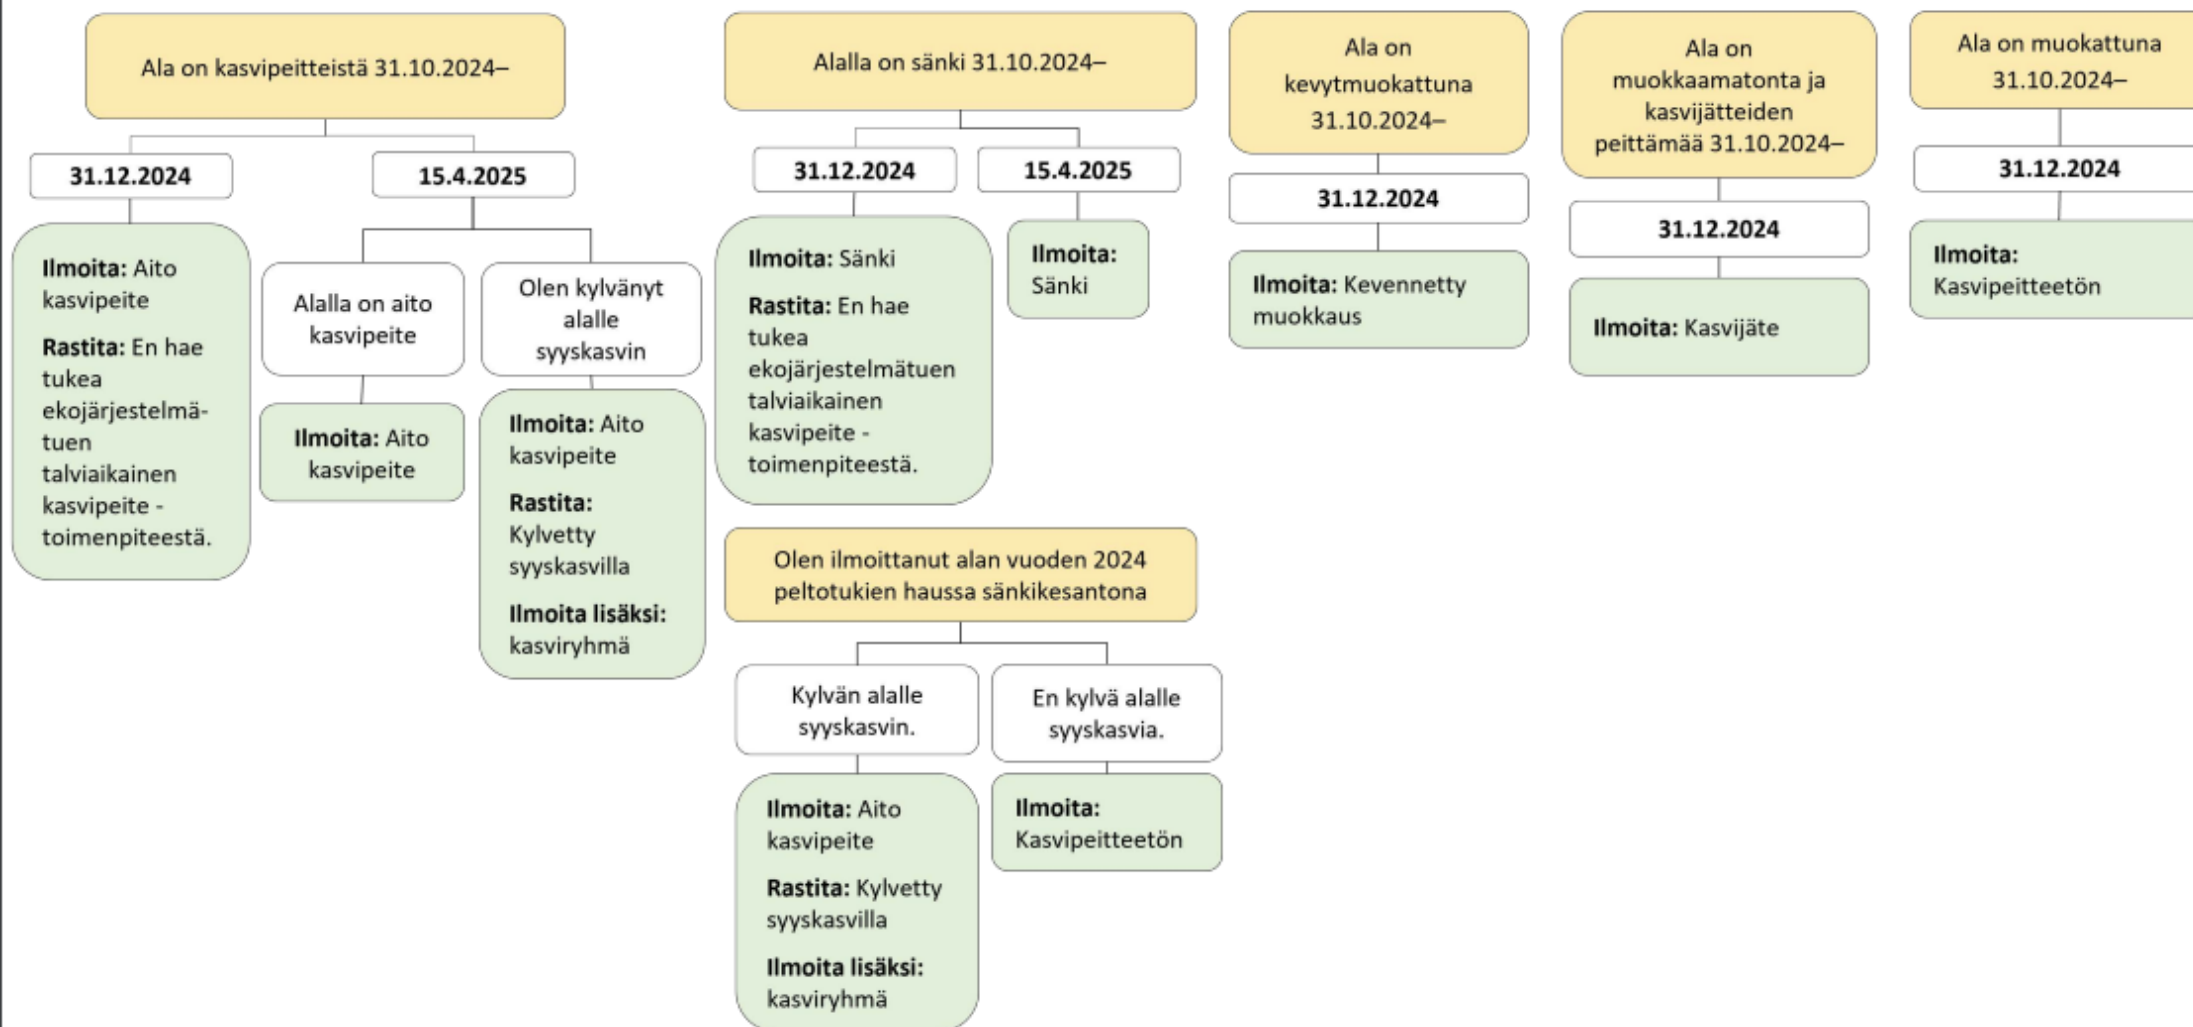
Ala on kasvipeitteistä 31.10.2024–

31.12.2024

Ilmoita: Aito kasvipeite

Rastita: En hae tukea ekojärjestelmätuen talviaikainen kasvipeite -toimenpiteestä.

15.4.2025

Alalla on aito kasvipeite

Ilmoita: Aito kasvipeite

Olen kylvänyt alalle syyskasvin

Ilmoita: Aito kasvipeite

Rastita: Kylvetty syyskasvilla

Ilmoita lisäksi: kasviryhmä

Alalla on sänki 31.10.2024–

31.12.2024

Ilmoita: Sänki

Rastita: En hae tukea ekojärjestelmätuen talviaikainen kasvipeite -toimenpiteestä.

15.4.2025

Ilmoita: Sänki

Olen ilmoittanut alan vuoden 2024 peltotukien haussa sänkikesantona

Kylvän alalle syyskasvin.

Ilmoita: Aito kasvipeite

Rastita: Kylvetty syyskasvilla

Ilmoita lisäksi: kasviryhmä

En kylvä alalle syyskasvia.

Ilmoita: Kasvipeitteetön

Ala on kevytmuokattuna 31.10.2024–

31.12.2024

Ilmoita: Kevennetty muokkaus

Ala on muokkaamatonta ja kasvijätteiden peittämää 31.10.2024–

31.12.2024

Ilmoita: Kasvijäte

Ala on muokattuna 31.10.2024–

31.12.2024

Ilmoita: Kasvipeitteetön